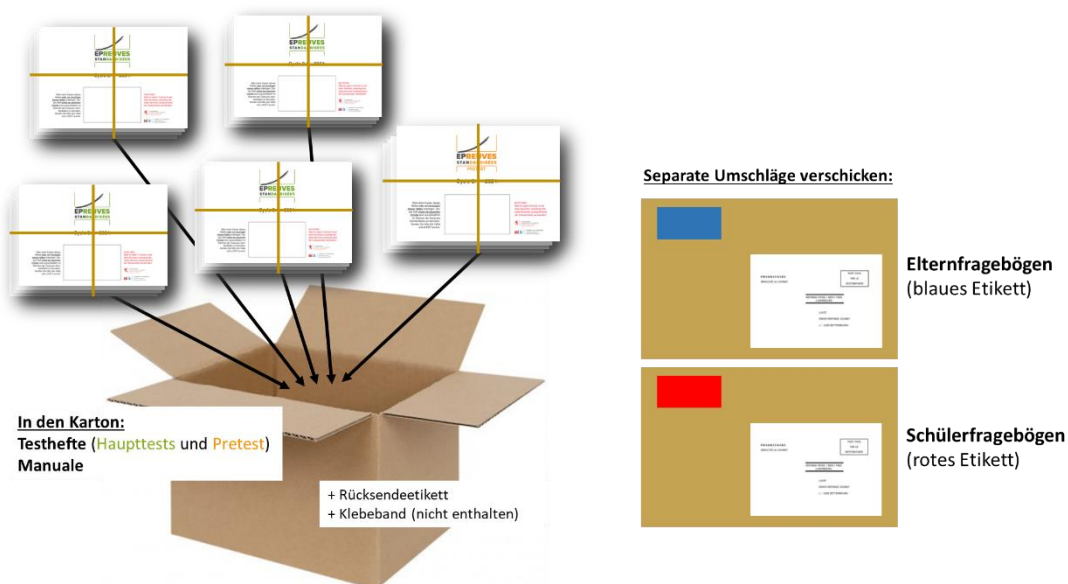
EPREUVES STANDARDISÉES

EPREUVES STANDARDISÉES

EPREUVES STANDARDISÉES

EPREUVES STANDARDISÉES

EPREUVES STANDARDISÉES PRETEST

Separate Umschläge verschicken:

Elternfragebögen
(blaues Etikett)

Schülerfragebögen
(rotes Etikett)

In den Karton:
Testhefte (Haupttests und Pretest)
Manuale

+ Rücksendeetikett
+ Klebeband (nicht enthalten)